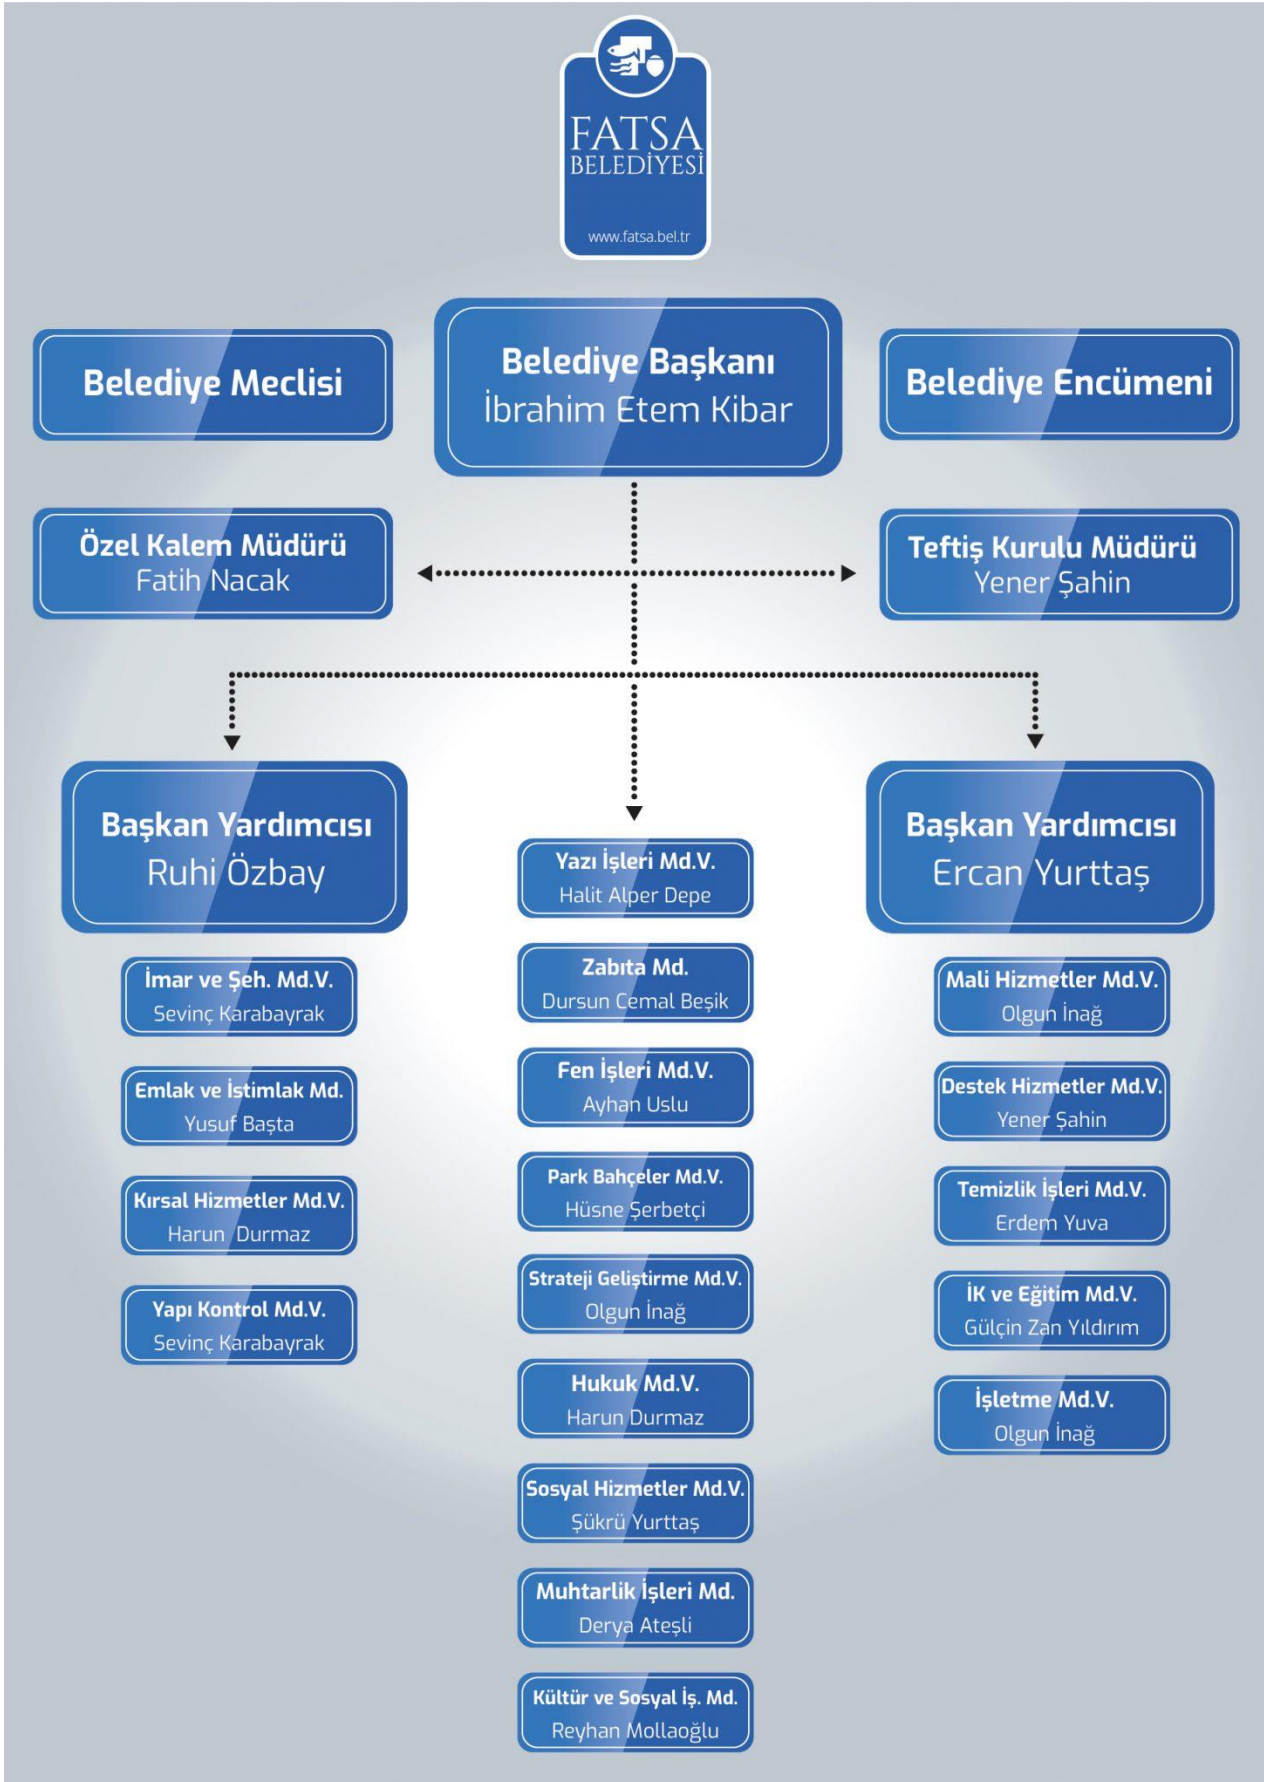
FATSA BELEDİYESİ
www.fatsa.bel.tr

Belediye Meclisi

Belediye Başkanı
İbrahim Etem Kibar

Belediye Encümeni

Özel Kalem Müdürü
Fatih Nacak

Teftiş Kurulu Müdürü
Yener Şahin

Başkan Yardımcısı
Ruhi Özbay

İmar ve Şeh. Md.V.
Sevinç Karabayrak

Emlak ve İstimlak Md.
Yusuf Başta

Kırsal Hizmetler Md.V.
Harun Durmaz

Yapı Kontrol Md.V.
Sevinç Karabayrak

Yazı İşleri Md.V.
Halit Alper Depe

Zabıta Md.
Dursun Cemal Beşik

Fen İşleri Md.V.
Ayhan Uslu

Park Bahçeler Md.V.
Hüsne Şerbetçi

Strateji Geliştirme Md.V.
Olgun İnağ

Hukuk Md.V.
Harun Durmaz

Sosyal Hizmetler Md.V.
Şükrü Yurttaş

Muhtarlik İşleri Md.
Derya Ateşli

Kültür ve Sosyal İş. Md.
Reyhan Mollaoğlu

Başkan Yardımcısı
Ercan Yurttaş

Mali Hizmetler Md.V.
Olgun İnağ

Destek Hizmetler Md.V.
Yener Şahin

Temizlik İşleri Md.V.
Erdem Yuva

İK ve Eğitim Md.V.
Gülçin Zan Yıldırım

İşletme Md.V.
Olgun İnağ